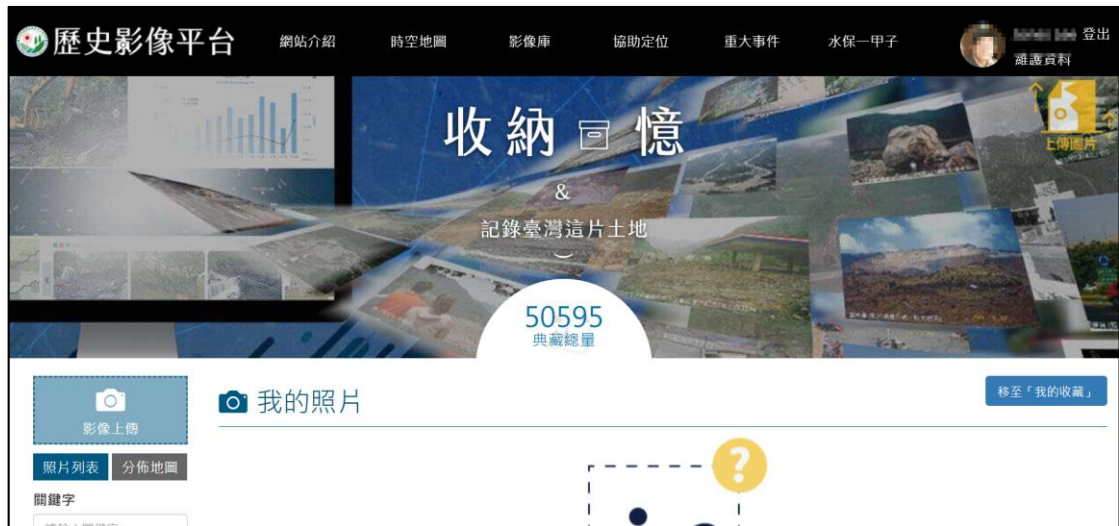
歷史影像平台 網站介紹 時空地圖 影像庫 協助定位 重大事件 水保一甲子

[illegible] 登出
維護資料

收納 憶
&
記錄臺灣這片土地

上傳圖片

50595
典藏總量

影像上傳

照片列表 分佈地圖

關鍵字

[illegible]

我的照片

移至「我的收藏」